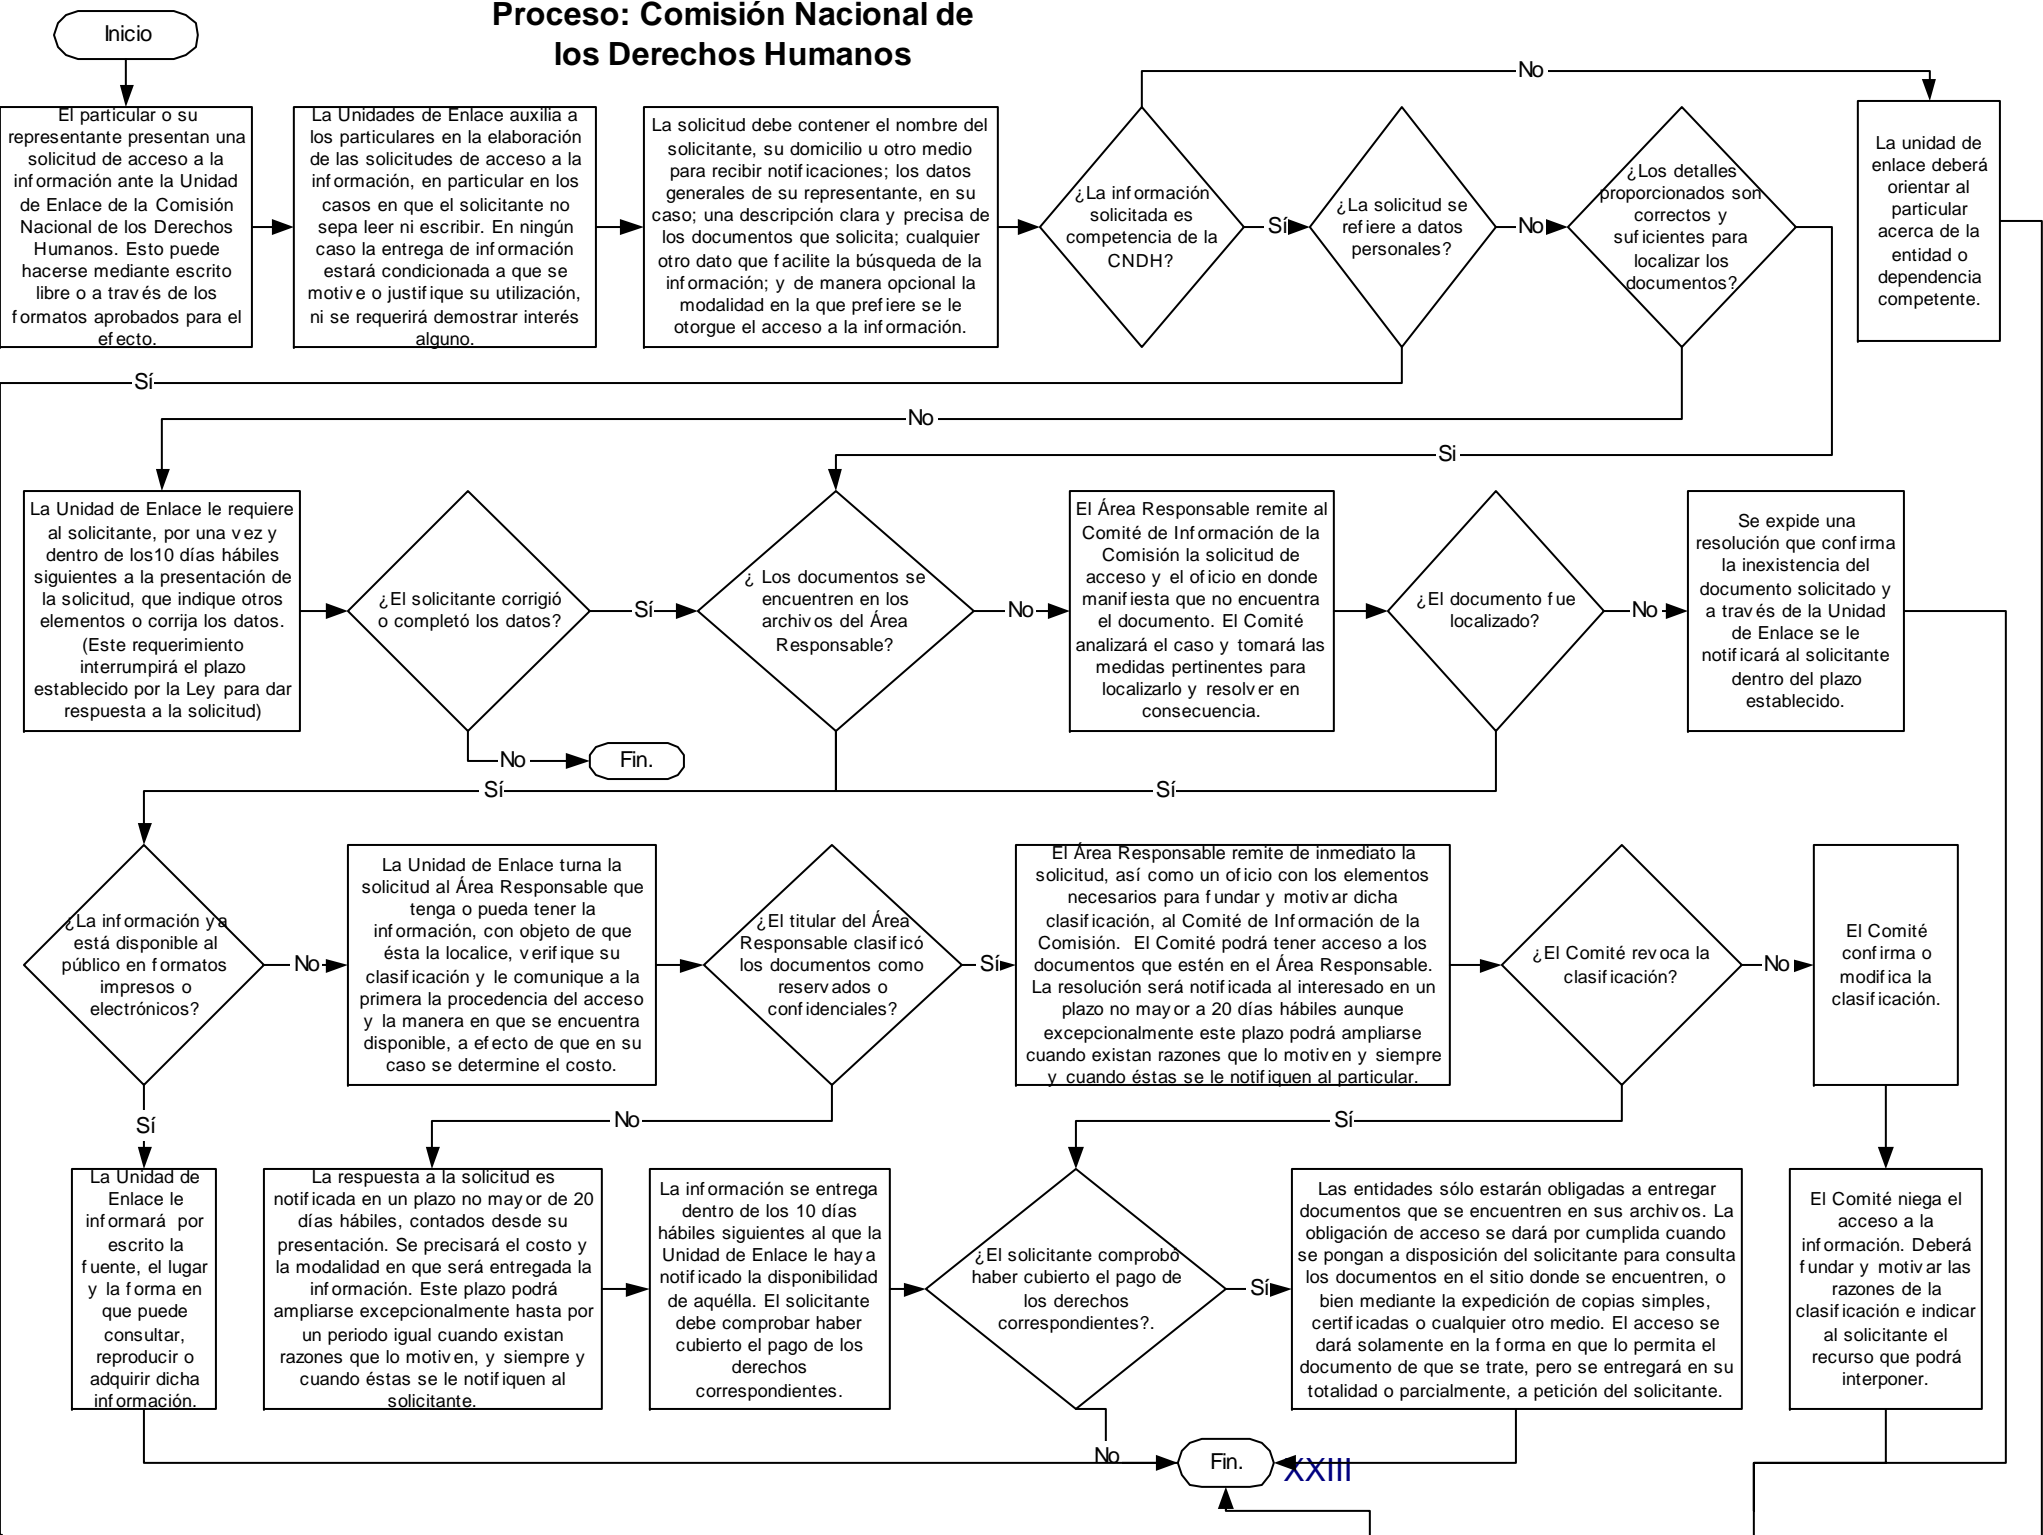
Proceso: Comisión Nacional de los Derechos Humanos

Inicio

El particular o su representante presentan una solicitud de acceso a la información ante la Unidad de Enlace de la Comisión Nacional de los Derechos Humanos. Esto puede hacerse mediante escrito libre o a través de los formatos aprobados para el efecto.

La Unidades de Enlace auxilia a los particulares en la elaboración de las solicitudes de acceso a la información, en particular en los casos en que el solicitante no sepa leer ni escribir. En ningún caso la entrega de información estará condicionada a que se motive o justifique su utilización, ni se requerirá demostrar interés alguno.

La solicitud debe contener el nombre del solicitante, su domicilio u otro medio para recibir notificaciones; los datos generales de su representante, en su caso; una descripción clara y precisa de los documentos que solicita; cualquier otro dato que facilite la búsqueda de la información; y de manera opcional la modalidad en la que prefiere se le otorgue el acceso a la información.

¿La información solicitada es competencia de la CNDH?

No

Sí

¿La solicitud se refiere a datos personales?

No

¿Los detalles proporcionados son correctos y suficientes para localizar los documentos?

La unidad de enlace deberá orientar al particular acerca de la entidad o dependencia competente.

Sí

No

Si

La Unidad de Enlace le requiere al solicitante, por una vez y dentro de los10 días hábiles siguientes a la presentación de la solicitud, que indique otros elementos o corrija los datos. (Este requerimiento interrumpirá el plazo establecido por la Ley para dar respuesta a la solicitud)

¿El solicitante corrigió o completó los datos?

Sí

¿ Los documentos se encuentren en los archivos del Área Responsable?

No

El Área Responsable remite al Comité de Información de la Comisión la solicitud de acceso y el oficio en donde manifiesta que no encuentra el documento. El Comité analizará el caso y tomará las medidas pertinentes para localizarlo y resolver en consecuencia.

¿El documento fue localizado?

No

Se expide una resolución que confirma la inexistencia del documento solicitado y a través de la Unidad de Enlace se le notificará al solicitante dentro del plazo establecido.

No

Fin.

Sí

Sí

¿La información ya está disponible al público en formatos impresos o electrónicos?

No

La Unidad de Enlace turna la solicitud al Área Responsable que tenga o pueda tener la información, con objeto de que ésta la localice, verifique su clasificación y le comunique a la primera la procedencia del acceso y la manera en que se encuentra disponible, a efecto de que en su caso se determine el costo.

¿El titular del Área Responsable clasificó los documentos como reservados o confidenciales?

Sí

El Área Responsable remite de inmediato la solicitud, así como un oficio con los elementos necesarios para fundar y motivar dicha clasificación, al Comité de Información de la Comisión. El Comité podrá tener acceso a los documentos que estén en el Área Responsable. La resolución será notificada al interesado en un plazo no mayor a 20 días hábiles aunque excepcionalmente este plazo podrá ampliarse cuando existan razones que lo motiven y siempre y cuando éstas se le notifiquen al particular.

¿El Comité revoca la clasificación?

No

El Comité confirma o modifica la clasificación.

Sí

No

Sí

La Unidad de Enlace le informará por escrito la fuente, el lugar y la forma en que puede consultar, reproducir o adquirir dicha información.

La respuesta a la solicitud es notificada en un plazo no mayor de 20 días hábiles, contados desde su presentación. Se precisará el costo y la modalidad en que será entregada la información. Este plazo podrá ampliarse excepcionalmente hasta por un periodo igual cuando existan razones que lo motiven, y siempre y cuando éstas se le notifiquen al solicitante.

La información se entrega dentro de los 10 días hábiles siguientes al que la Unidad de Enlace le haya notificado la disponibilidad de aquélla. El solicitante debe comprobar haber cubierto el pago de los derechos correspondientes.

¿El solicitante comprobó haber cubierto el pago de los derechos correspondientes?.

Sí

Las entidades sólo estarán obligadas a entregar documentos que se encuentren en sus archivos. La obligación de acceso se dará por cumplida cuando se pongan a disposición del solicitante para consulta los documentos en el sitio donde se encuentren, o bien mediante la expedición de copias simples, certificadas o cualquier otro medio. El acceso se dará solamente en la forma en que lo permita el documento de que se trate, pero se entregará en su totalidad o parcialmente, a petición del solicitante.

El Comité niega el acceso a la información. Deberá fundar y motivar las razones de la clasificación e indicar al solicitante el recurso que podrá interponer.

No

Fin.

XXIII